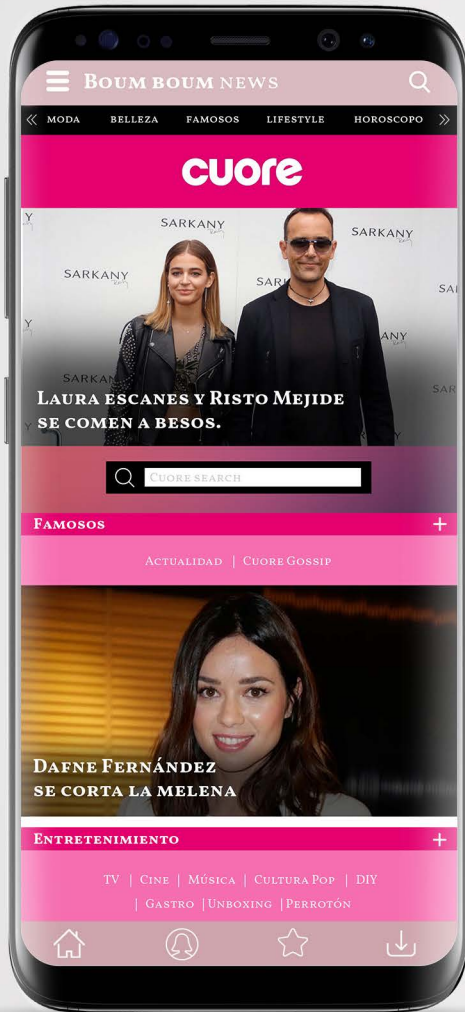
Boum Boum news

MODA BELLEZA FAMOSOS LIFESTYLE HOROSCOPO

cuore

SARKANY SARKANY SARKANY SARKANY SARKANY

Laura escanes y Risto Mejide se comen a besos.

Cuore search

Famosos +

Actualidad | Cuore Gossip

Dafne Fernández se corta la melena

Entretenimiento +

TV | Cine | Música | Cultura Pop | DIY | Gastro | Unboxing | Perrotón